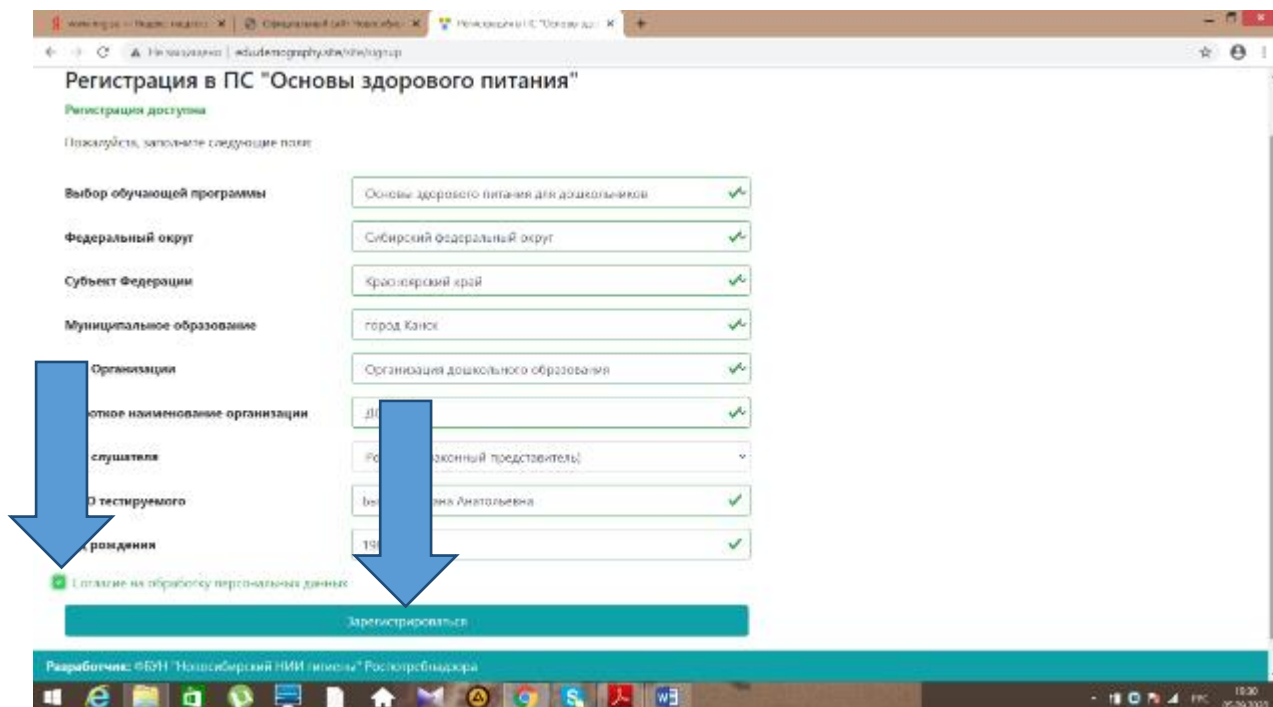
Регистрация в ПС "Основы здорового питания"

Регистрация доступна

Пожалуйста, заполните следующие поля:

Выбор обучающей программы
Основы здорового питания для дошкольников

Федеральный округ
Сибирский федеральный округ

Субъект Федерации
Красноярский край

Муниципальное образование
город Канск

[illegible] Организации
Организация дошкольного образования

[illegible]ткое наименование организации
ДО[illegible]

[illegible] слушателя
Ро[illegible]аконный представитель)

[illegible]О тестируемого
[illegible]на Анатольевна

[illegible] рождения
19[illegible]

Согласие на обработку персональных данных

Зарегистрироваться

Разработчик: ФБУН "Новосибирский НИИ гигиены" Роспотребнадзора